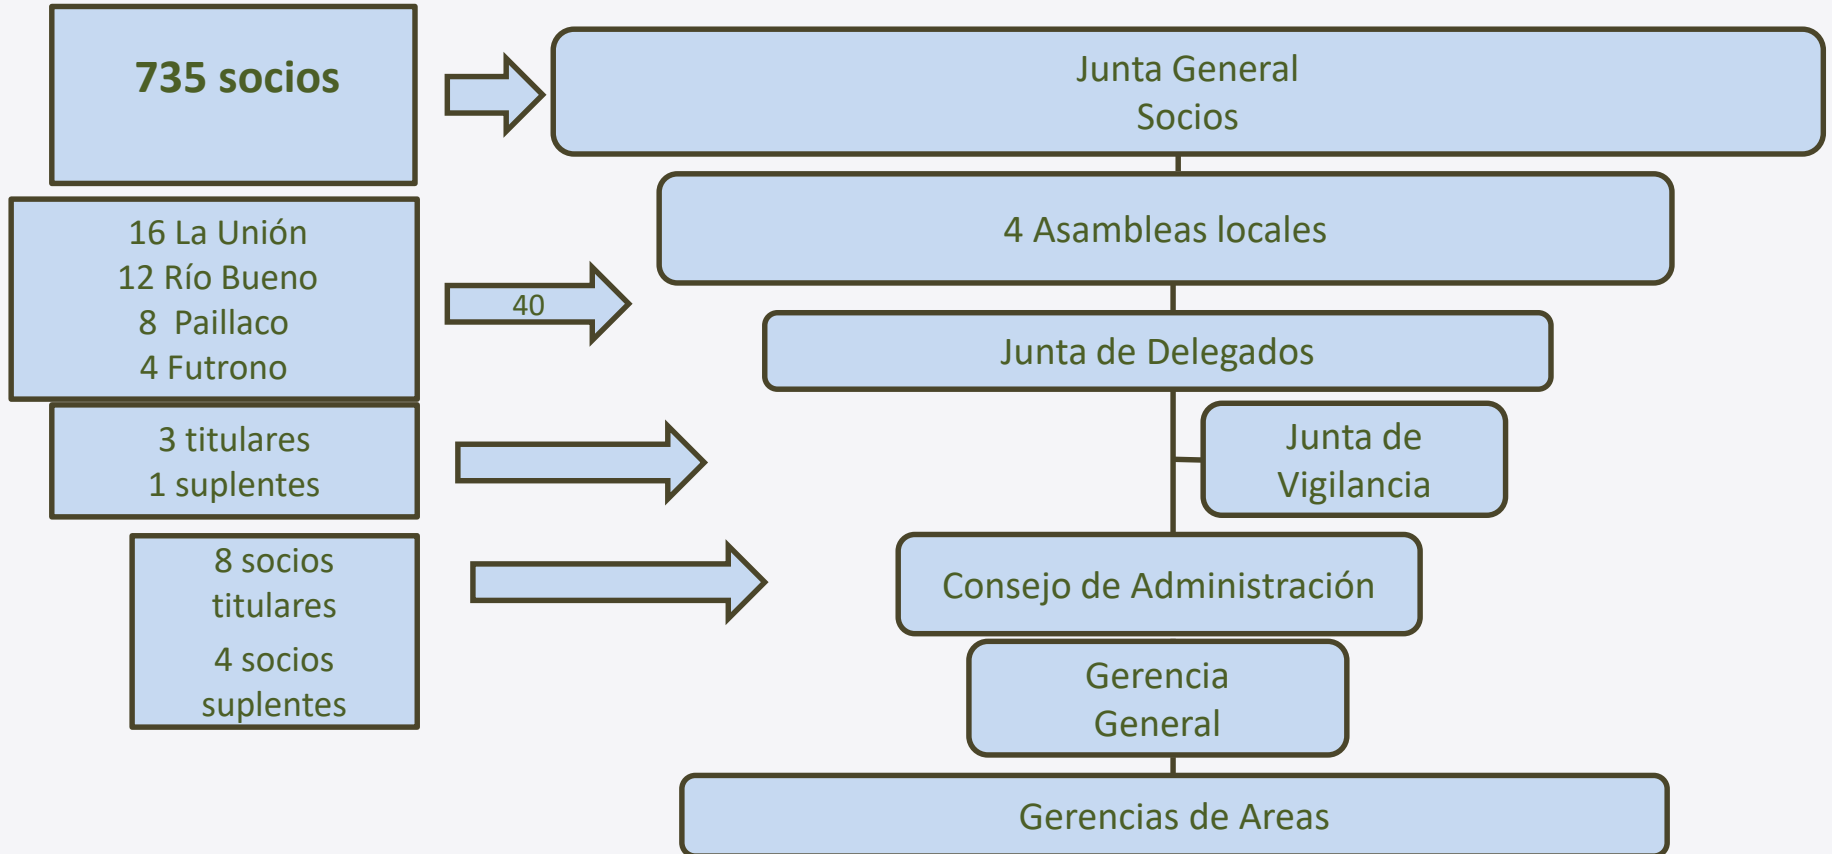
735 socios

Junta General
Socios

16 La Unión
12 Río Bueno
8 Paillaco
4 Futrono

40

4 Asambleas locales

Junta de Delegados

3 titulares
1 suplentes

Junta de
Vigilancia

8 socios
titulares
4 socios
suplentes

Consejo de Administración

Gerencia
General

Gerencias de Areas